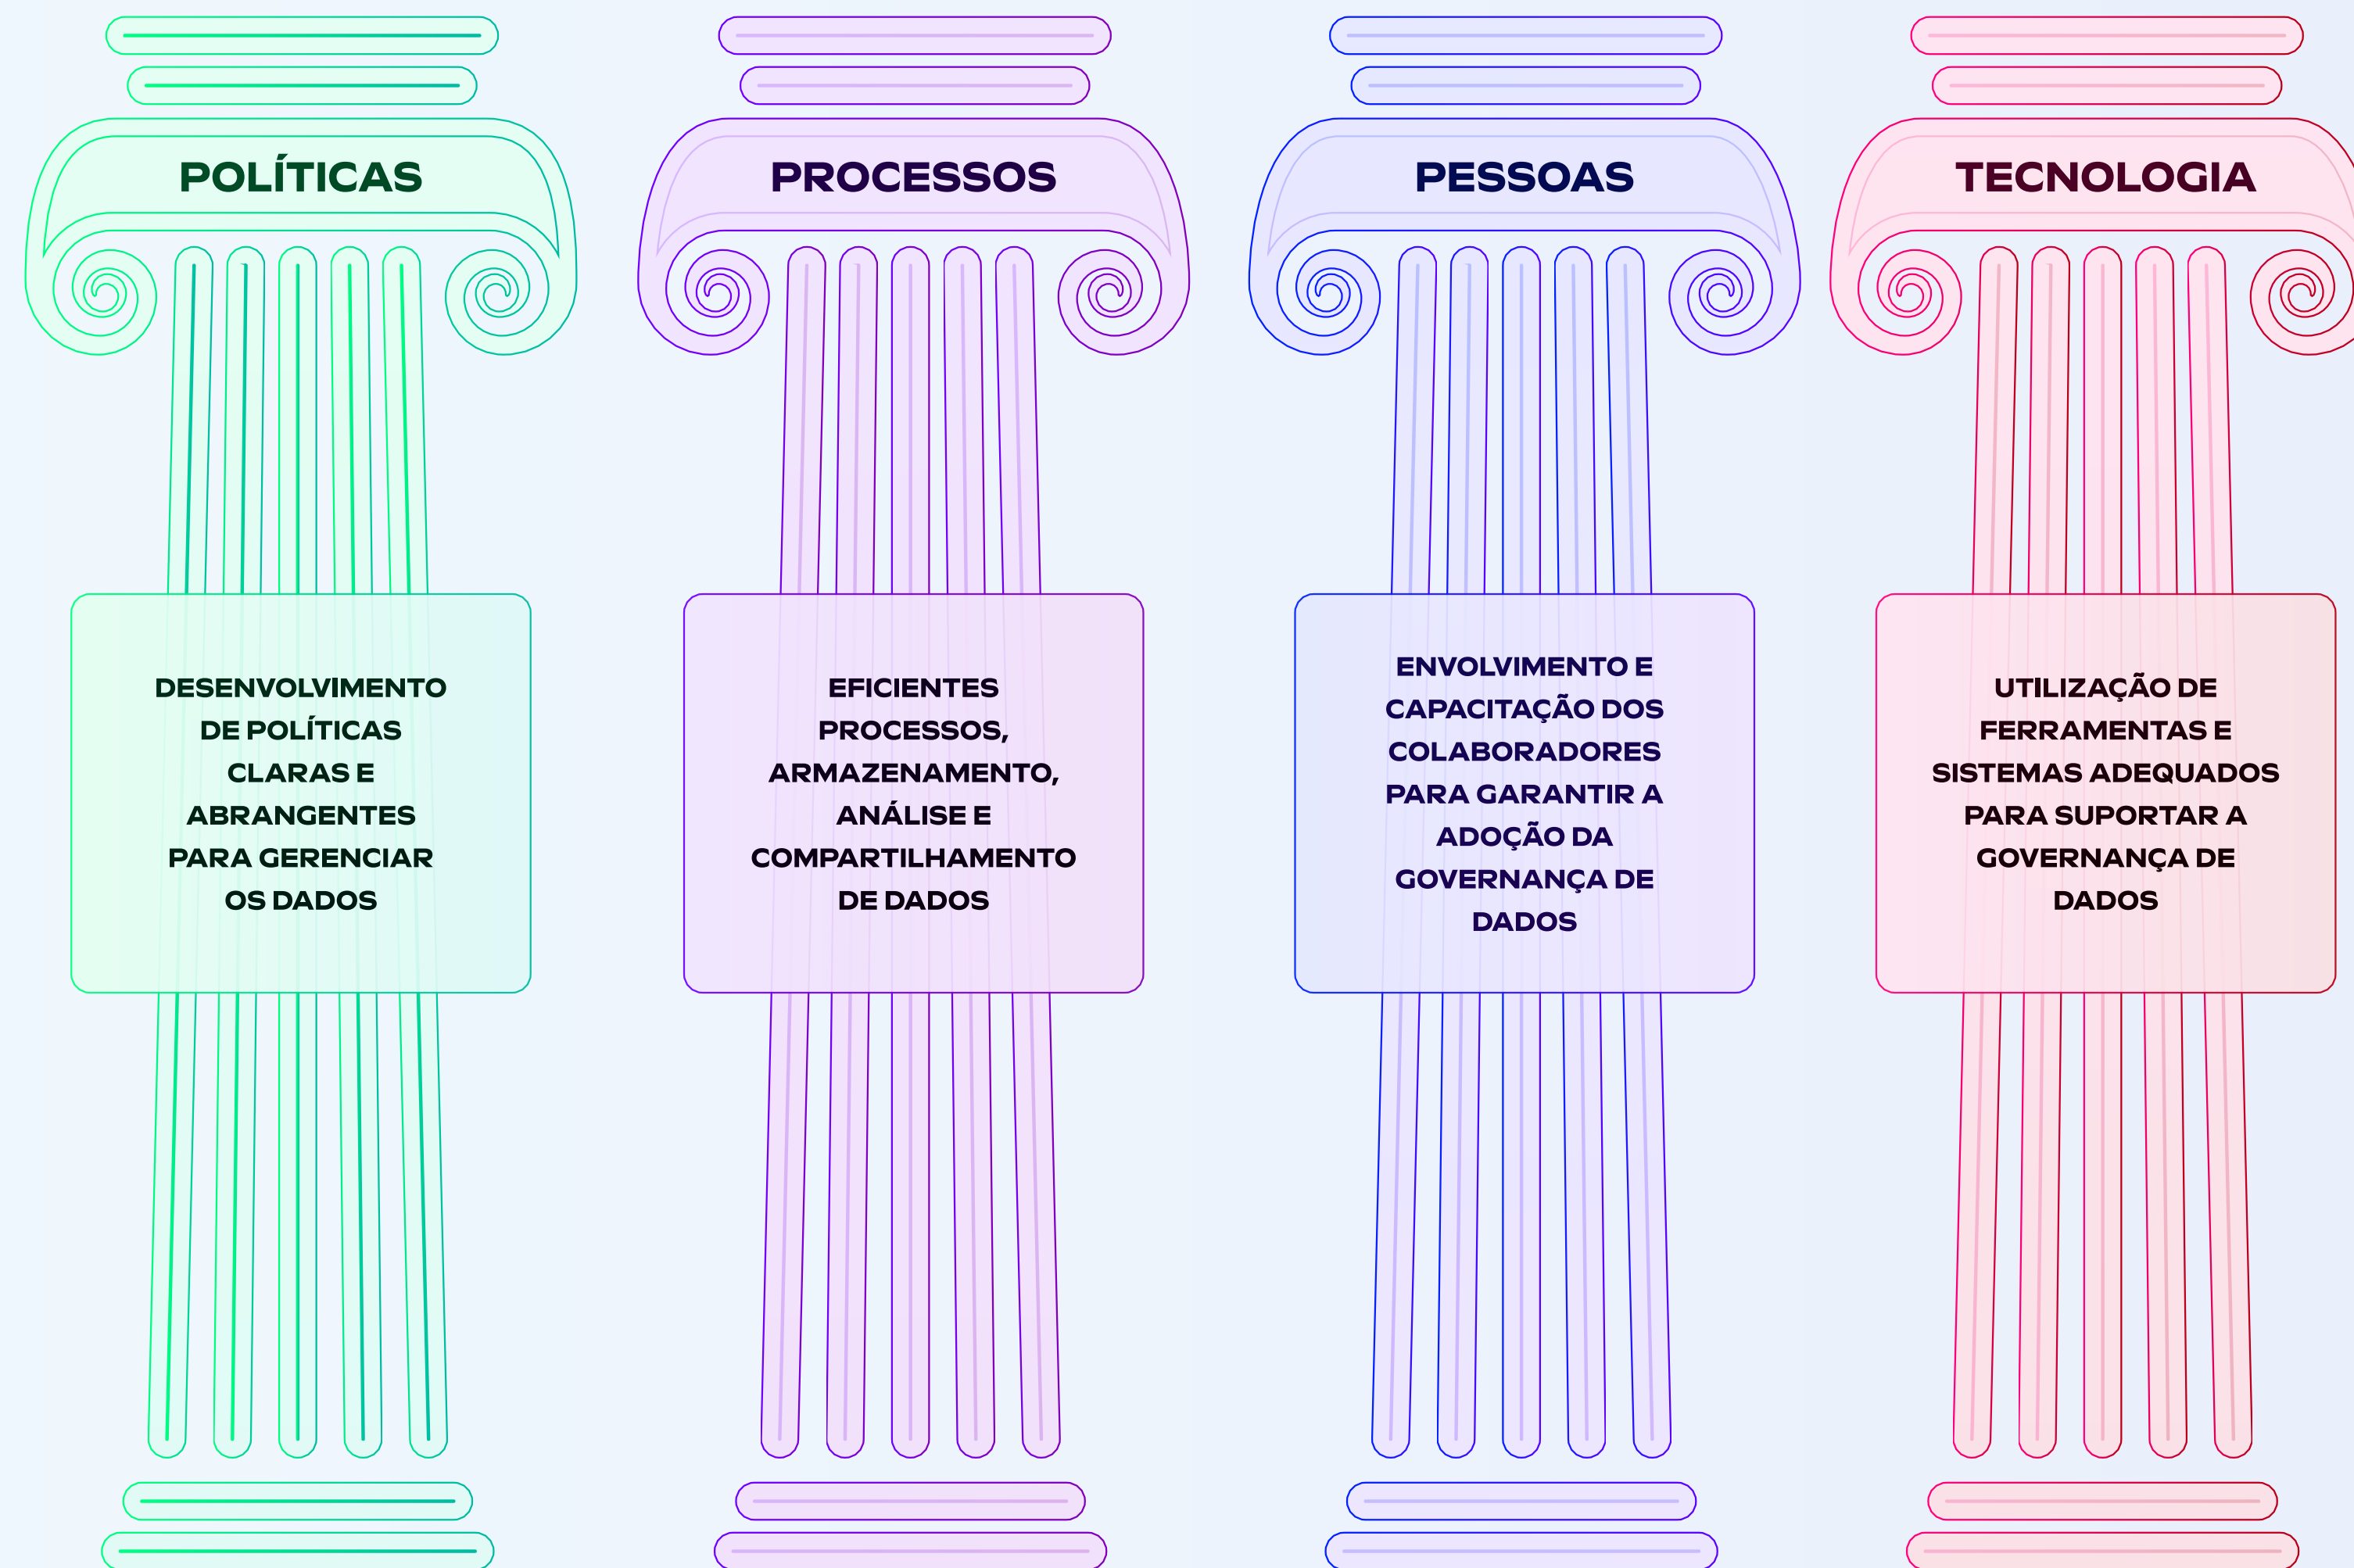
POLÍTICAS

DESENVOLVIMENTO DE POLÍTICAS CLARAS E ABRANGENTES PARA GERENCIAR OS DADOS

PROCESSOS

EFICIENTES PROCESSOS, ARMAZENAMENTO, ANÁLISE E COMPARTILHAMENTO DE DADOS

PESSOAS

ENVOLVIMENTO E CAPACITAÇÃO DOS COLABORADORES PARA GARANTIR A ADOÇÃO DA GOVERNANÇA DE DADOS

TECNOLOGIA

UTILIZAÇÃO DE FERRAMENTAS E SISTEMAS ADEQUADOS PARA SUPORTAR A GOVERNANÇA DE DADOS